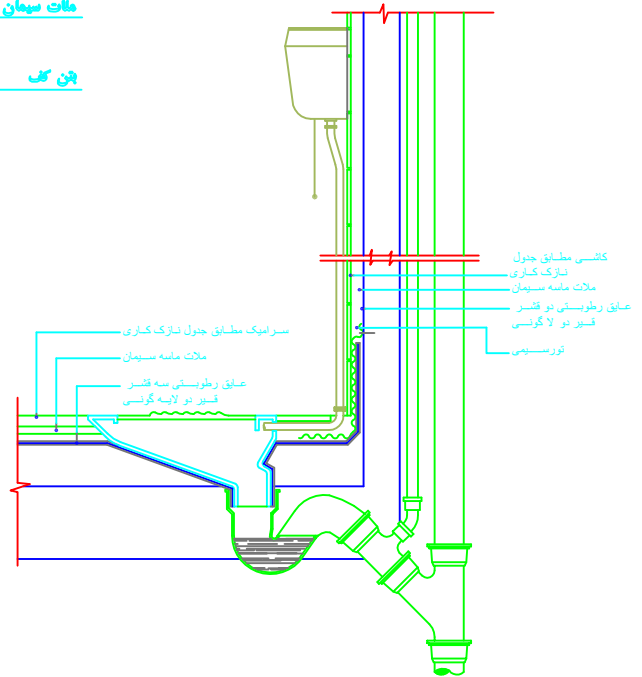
ملات سیمان

بتن کف

کاشـــی مطـابق جدول
نازک کـاری
ملات ماسه سـیمان
عـایق رطوبــــتی دو قشـر
قــیر دو لا گونــی
تور ســــیمی

ســرامیک مطـابق جدول نـازک کـاری
ملات ماسه سـیمان
عـایق رطوبـــتی سه قشـر
قــیر دو لایـه گونـــی